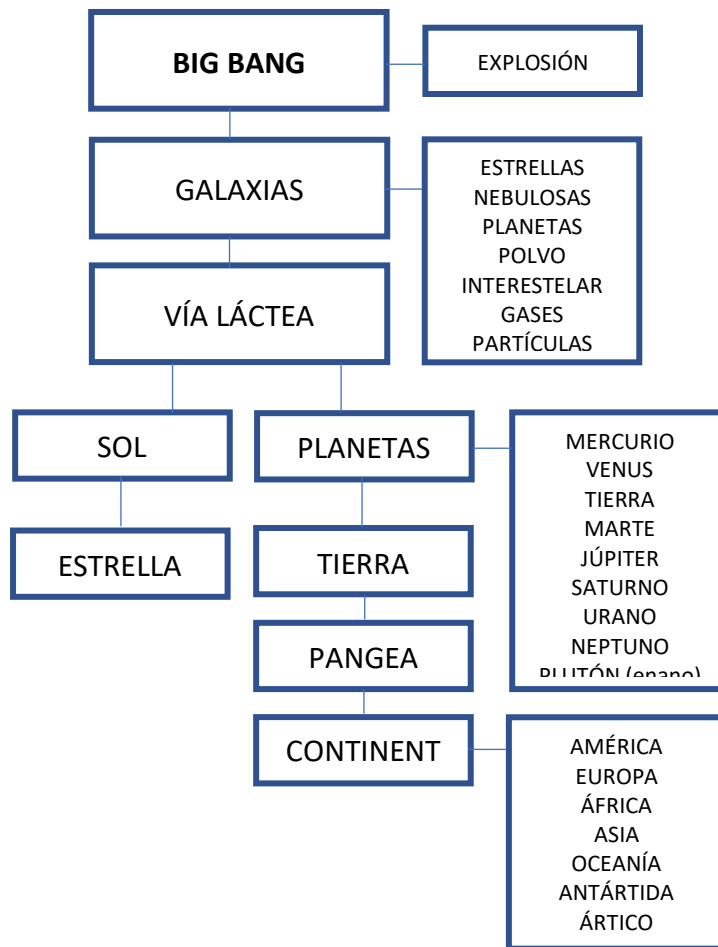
BIG BANG

EXPLOSIÓN

GALAXIAS

ESTRELLAS
NEBULOSAS
PLANETAS
POLVO
INTERESTELAR
GASES
PARTÍCULAS

VÍA LÁCTEA

SOL

ESTRELLA

PLANETAS

MERCURIO
VENUS
TIERRA
MARTE
JÚPITER
SATURNO
URANO
NEPTUNO
PLUTÓN (enano)

TIERRA

PANGEA

CONTINENT

AMÉRICA
EUROPA
ÁFRICA
ASIA
OCEANÍA
ANTÁRTIDA
ÁRTICO